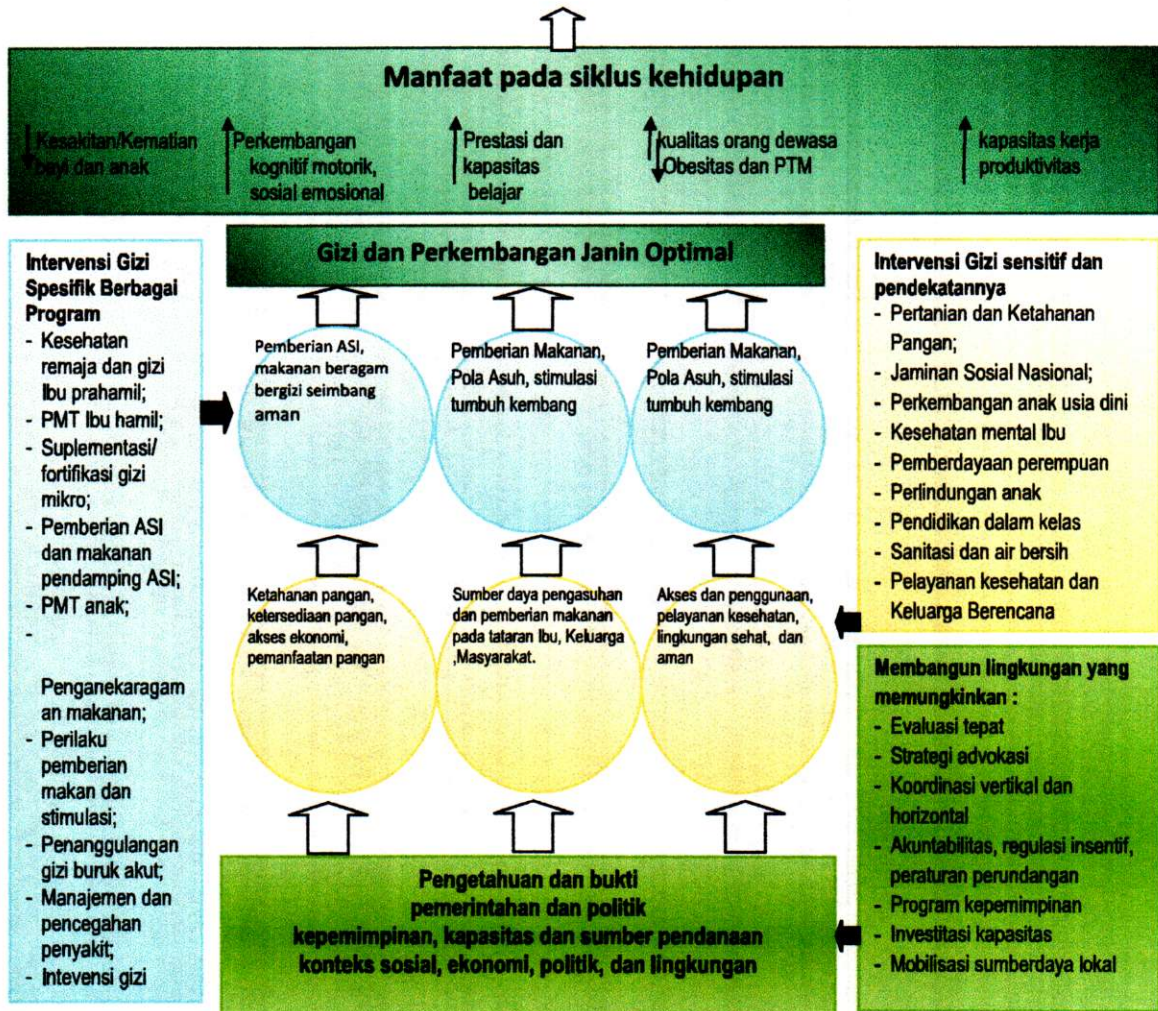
Manfaat pada siklus kehidupan

Kesakitan/Kematian bayi dan anak

Perkembangan kognitif motorik, sosial emosional

Prestasi dan kapasitas belajar

kualitas orang dewasa Obesitas dan PTM

kapasitas kerja produktivitas

Intervensi Gizi Spesifik Berbagai Program
- Kesehatan remaja dan gizi Ibu prahamil;
- PMT Ibu hamil;
- Suplementasi/ fortifikasi gizi mikro;
- Pemberian ASI dan makanan pendamping ASI;
- PMT anak;
- Penganekaragaman makanan;
- Perilaku pemberian makan dan stimulasi;
- Penanggulangan gizi buruk akut;
- Manajemen dan pencegahan penyakit;
- Intevensi gizi

Gizi dan Perkembangan Janin Optimal

Pemberian ASI, makanan beragam bergizi seimbang aman

Pemberian Makanan, Pola Asuh, stimulasi tumbuh kembang

Pemberian Makanan, Pola Asuh, stimulasi tumbuh kembang

Ketahanan pangan, ketersediaan pangan, akses ekonomi, pemanfaatan pangan

Sumber daya pengasuhan dan pemberian makanan pada tataran Ibu, Keluarga ,Masyarakat.

Akses dan penggunaan, pelayanan kesehatan, lingkungan sehat, dan aman

Intervensi Gizi sensitif dan pendekatannya
- Pertanian dan Ketahanan Pangan;
- Jaminan Sosial Nasional;
- Perkembangan anak usia dini
- Kesehatan mental Ibu
- Pemberdayaan perempuan
- Perlindungan anak
- Pendidikan dalam kelas
- Sanitasi dan air bersih
- Pelayanan kesehatan dan Keluarga Berencana

Membangun lingkungan yang memungkinkan :
- Evaluasi tepat
- Strategi advokasi
- Koordinasi vertikal dan horizontal
- Akuntabilitas, regulasi insentif, peraturan perundangan
- Program kepemimpinan
- Investitasi kapasitas
- Mobilisasi sumberdaya lokal

Pengetahuan dan bukti
pemerintahan dan politik
kepemimpinan, kapasitas dan sumber pendanaan
konteks sosial, ekonomi, politik, dan lingkungan